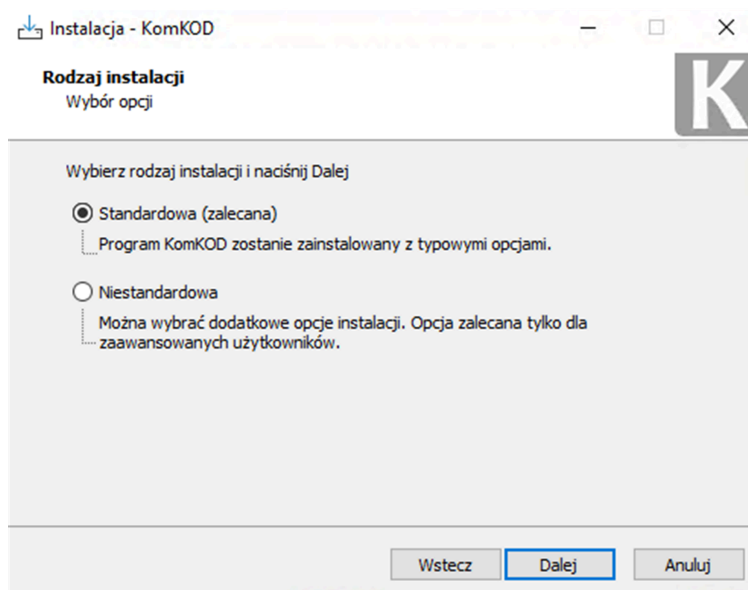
Instalacja - KomKOD

Rodzaj instalacji
Wybór opcji

K

Wybierz rodzaj instalacji i naciśnij Dalej

Standardowa (zalecana)
Program KomKOD zostanie zainstalowany z typowymi opcjami.

Niestandardowa
Można wybrać dodatkowe opcje instalacji. Opcja zalecana tylko dla zaawansowanych użytkowników.

Wstecz
Dalej
Anuluj